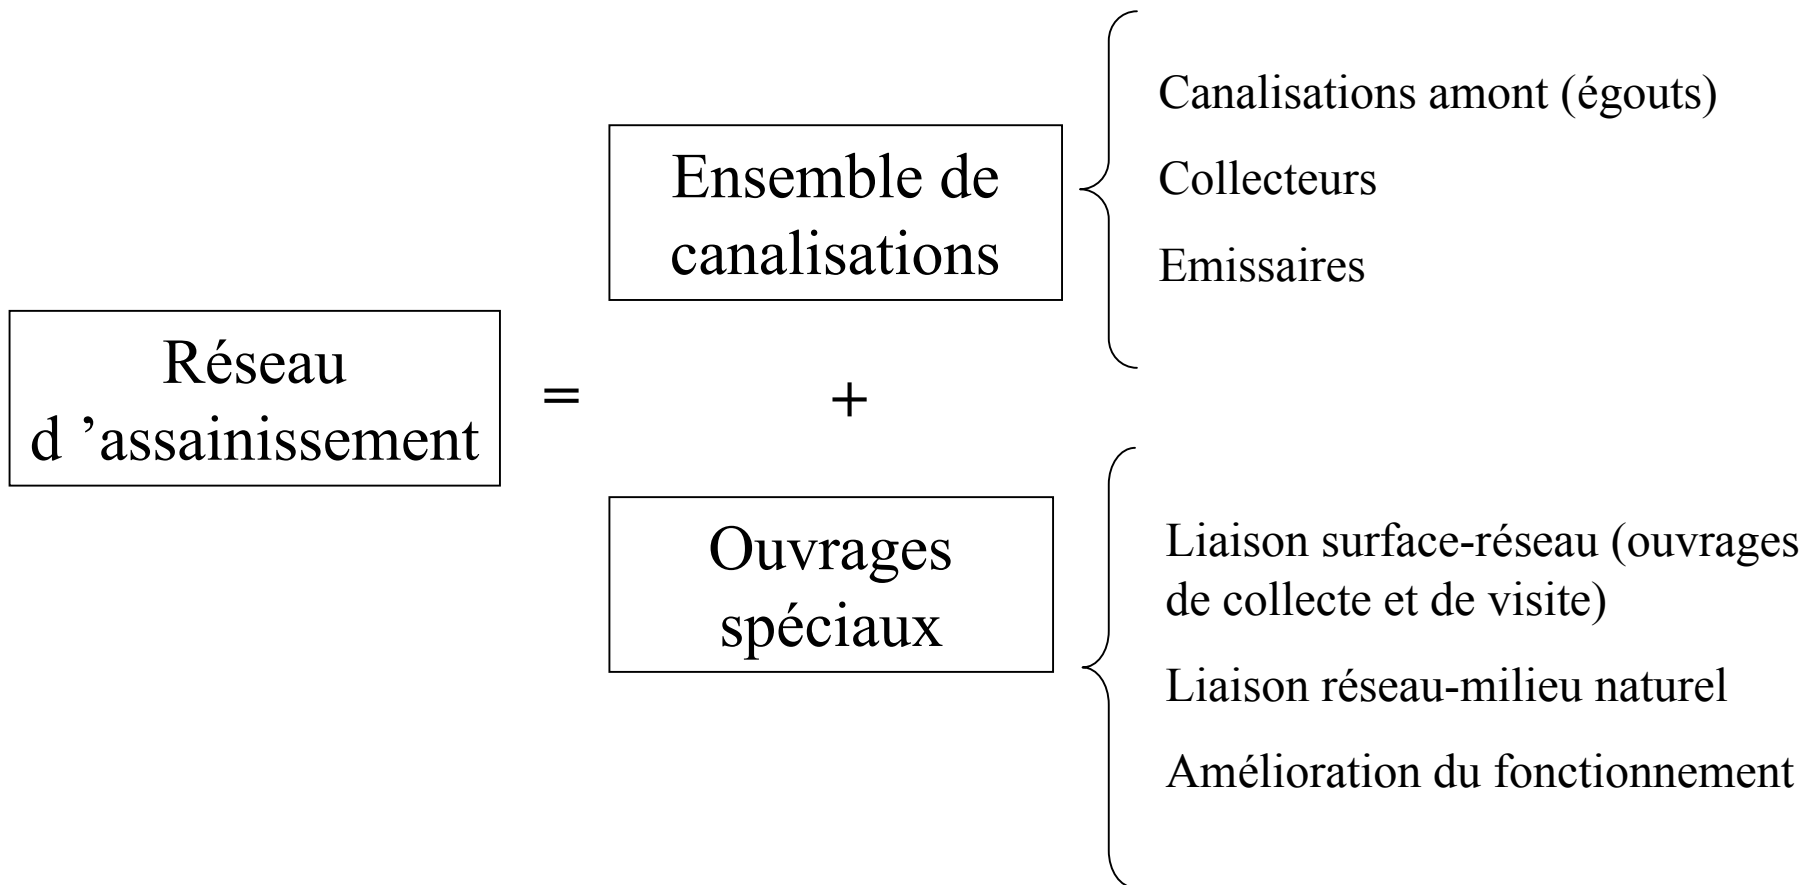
Réseau d 'assainissement

=

Ensemble de canalisations

Canalisations amont (égouts)

Collecteurs

Emissaires

+

Ouvrages spéciaux

Liaison surface-réseau (ouvrages de collecte et de visite)

Liaison réseau-milieu naturel

Amélioration du fonctionnement